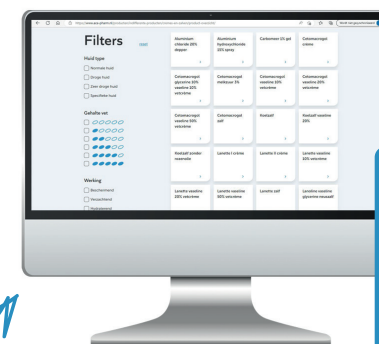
https://www.apo.pharm.nl/producten/...

Filters
reset

Huid type
Normale huid
Droge huid
Zeer droge huid
Specifieke huid

Gehalte vet

Werking
Beschermend
Verzachtend
Verzorgend

Aluminium chloride 20% dopper

Aluminium hydroxychloride 15% spray

Carbomeer 1% gel

Cetomacrogol creme

Cetomacrogol glycerine 10% vaseline 20% vetcrème

Cetomacrogol mentol 1%

Cetomacrogol vaseline 10% vetcrème

Cetomacrogol vaseline 20% vetcrème

Cetomacrogol vaseline 50% vetcrème

Cetomacrogol zalf

Koelzalf

Koelzalf vaseline 20%

Koelzalf zonder rozenolie

Lanette I creme

Lanette II creme

Lanette vaseline 10% vetcrème

Lanette vaseline 20% vetcrème

Lanette vaseline 50% vetcrème

Lanette zalf

Lanette vaseline glycerine nessealf